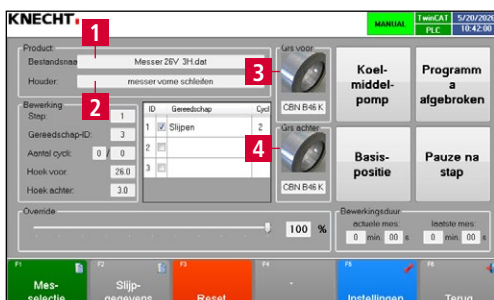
KNECHT

MANUAL
TwinCAT PLC
5/20/202
10:42:00

Product
Bestandsnaa
Messer 28V 3H.dat
Houder:
messer vorne schleifen

1
2
3
4

Bewerking
Step: 1
Gereedschap-ID: 3
Aantal cycli: 0 / 0
Hoek voor: 26.0
Hoek achter: 3.0

| ID | Gereedschap | Cycl |
|---|---|---|
| 1 | ☑ Slijpen | 2 |
| 2 | ☐ | |
| 3 | ☐ | |

Gr's voor
CBN B46 K
Gr's achter
CBN B46 K

Koel-middel-pomp
Programm a afgebroken
Basis-positie
Pauze na stap

Override
100 %

Bewerkingsduur
actuele mes:
0 min. 00 s
laatste mes:
0 min. 00 s

F1 Mes-selectie
F2 Slijp-gegevens
F3 Reset
F4
F5 Instellingen
F6 Terug